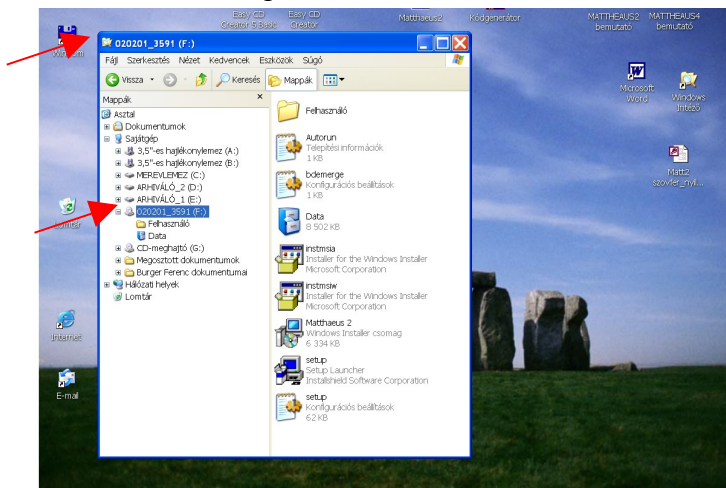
Easy CD Creator 5 Basic
Easy CD Creator
Matthaeus2
Kódgenerátor
MATTHEAUS2 bemutató
MATTHEAUS4 bemutató
Microsoft Word
Windows Intéző
Matt2 szövlet_nyil...
Lomtár
Internet
E-mail

020201_3591 (F:)

Fájl Szerkesztés Nézet Kedvencek Eszközök Súgó

Vissza Keresés Mappák

Mappák ×

Asztal
Dokumentumok
Sajátgép
3,5"-es hajlékonylemez (A:)
3,5"-es hajlékonylemez (B:)
MEREVLEMEZ (C:)
ARHIVÁLÓ_2 (D:)
ARHIVÁLÓ_1 (E:)
020201_3591 (F:)
Felhasználó
Data
CD-meghajtó (G:)
Megosztott dokumentumok
Burger Ferenc dokumentumai
Hálózati helyek
Lomtár

Felhasználó

Autorun
Telepítési információk
1 KB

bdemerge
Konfigurációs beállítások
1 KB

Data
8 502 KB

instmsia
Installer for the Windows Installer
Microsoft Corporation

instmsiw
Installer for the Windows Installer
Microsoft Corporation

Matthaeus 2
Windows Installer csomag
6 334 KB

setup
Setup Launcher
InstallShield Software Corporation

setup
Konfigurációs beállítások
62 KB